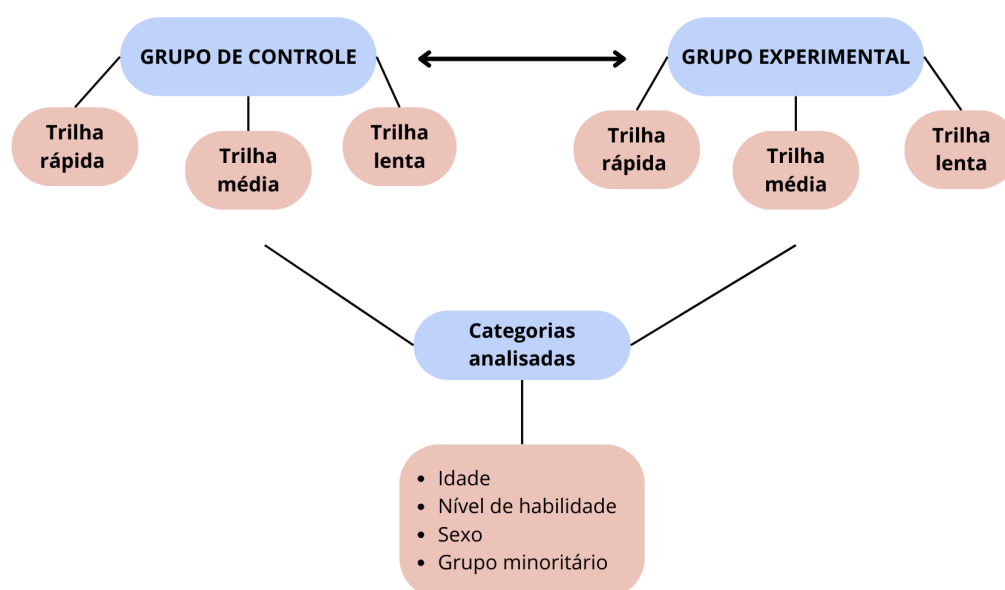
GRUPO DE CONTROLE

Trilha rápida

Trilha média

Trilha lenta

GRUPO EXPERIMENTAL

Trilha rápida

Trilha média

Trilha lenta

Categorias analisadas

- Idade
- Nível de habilidade
- Sexo
- Grupo minoritário